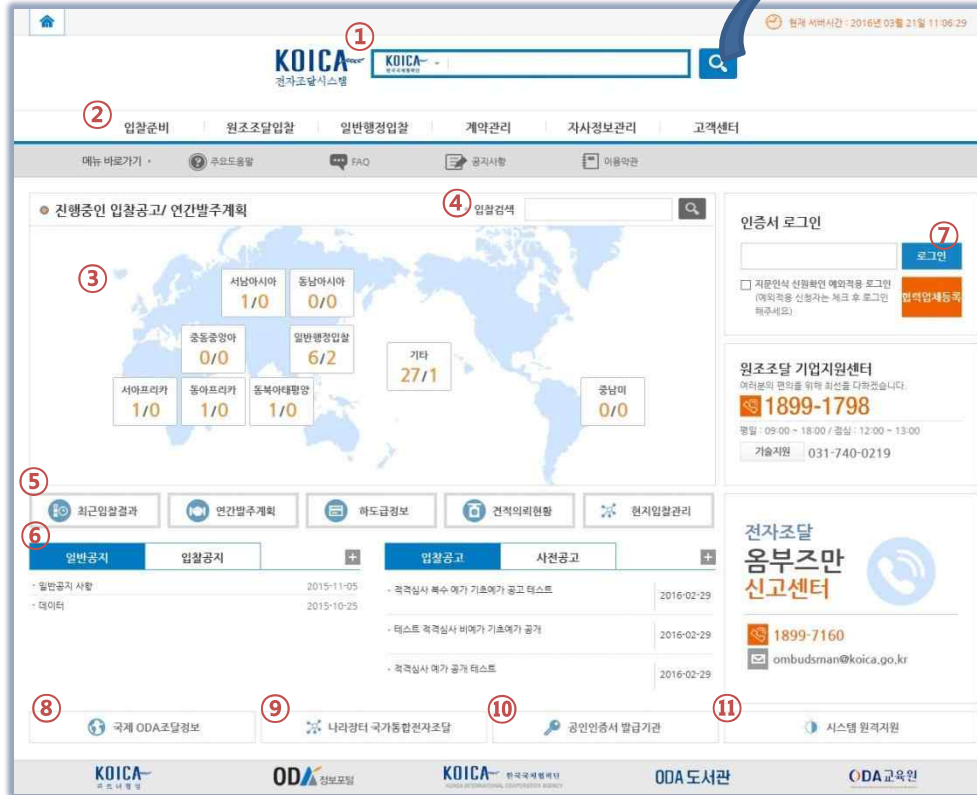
현재 서버시간 : 2016년 03월 21일 11:06:29

① KOICA 전자조달시스템 KOICA 한국국제협력단

② 입찰준비 원조조달입찰 일반행정입찰 계약관리 자사정보관리 고객센터

메뉴 바로가기 주요도움말 FAQ 공지사항 이용약관

진행중인 입찰공고/ 연간발주계획 ④ 입찰검색

③

| 서남아시아 1/0 | 동남아시아 0/0 |
|---|---|

중동중앙아 0/0
일반행정입찰 6/2
기타 27/1
서아프리카 1/0
동아프리카 1/0
동북아태평양 1/0
중남미 0/0

인증서 로그인 ⑦ 로그인
지문인식 신원확인 예외적용 로그인 (예외적용 신청자는 체크 후 로그인 해주세요)
협력업체등록

원조조달 기업지원센터
여러분의 편의를 위해 최선을 다하겠습니다.
1899-1798
평일 : 09:00 ~ 18:00 / 점심 : 12:00 ~ 13:00
기술지원 031-740-0219

⑤ 최근입찰결과 연간발주계획 하도급정보 견적의뢰현황 현지입찰관리

⑥ 일반공지 입찰공지 +
- 일반공지 사항 2015-11-05
- 데이터 2015-10-25

입찰공고 사전공고 +
- 적격심사 복수 예가 기초예가 공고 테스트 2016-02-29
- 테스트 적격심사 비예가 기초예가 공개 2016-02-29
- 적격심사 예가 공개 테스트 2016-02-29

전자조달 옴부즈만 신고센터
1899-7160
ombudsman@koica.go.kr

⑧ 국제 ODA조달정보 ⑨ 나라장터 국가통합전자조달 ⑩ 공인인증서 발급기관 ⑪ 시스템 원격지원

KOICA ODA 정보포털 KOICA 한국국제협력단 ODA 도서관 ODA교육원